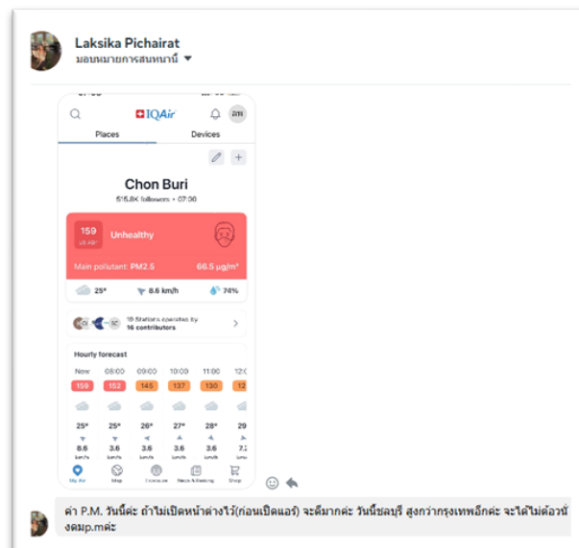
Laksika Pichairat
มอบหมายการสนทนานี้ ▼

IQAir
Places
Devices

Chon Buri
515.8K followers • 07:00

159
US AQI
Unhealthy
Main pollutant: PM2.5
66.5 µg/m³

25°
8.6 km/h
74%

19 Stations operated by
16 contributors

Hourly forecast

| Now | 08:00 | 09:00 | 10:00 | 11:00 | 12:0 |
|---|---|---|---|---|---|
| 159 | 152 | 145 | 137 | 130 | 12 |
| 25° | 25° | 26° | 27° | 28° | 29 |
| 8.6 km/h | 3.6 km/h | 3.6 km/h | 3.6 km/h | 3.6 km/h | 7.2 km/h |

My Air
Map
Exposure
News & Ranking
Shop

ค่า P.M. วันนี้ค่ะ ถ้าไม่เปิดหน้าต่างไว้(ก่อนเปิดแอร์) จะดีมากค่ะ วันนี้ชลบุรี สูงกว่ากรุงเทพอีกค่ะ จะได้ไม่ต้องรับ งดมp.mค่ะ